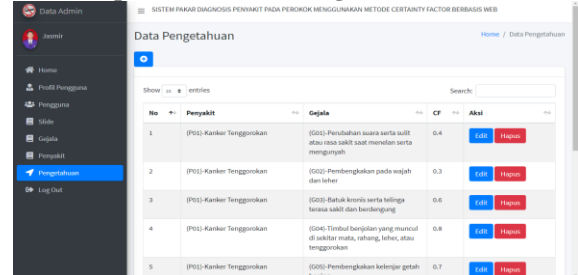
Data Admin

Jasmir

Home
Profil Pengguna
Pengguna
Slide
Gejala
Penyakit
Pengetahuan
Log Out

SISTEM PAKAR DIAGNOSIS PENYAKIT PADA PEROKOK MENGGUNAKAN METODE CERTAINTY FACTOR BERBASIS WEB

Data Pengetahuan

Home / Data Pengetahuan

Show 10 entries

Search:

| No | Penyakit | Gejala | CF | Aksi |
|---|---|---|---|---|
| 1 | (P01)-Kanker Tenggorokan | (G01)-Perubahan suara serta sulit atau rasa sakit saat menelan serta mengunyah | 0.4 | Edit Hapus |
| 2 | (P01)-Kanker Tenggorokan | (G02)-Pembengkakan pada wajah dan leher | 0.3 | Edit Hapus |
| 3 | (P01)-Kanker Tenggorokan | (G03)-Batuk kronis serta telinga terasa sakit dan berdengung | 0.6 | Edit Hapus |
| 4 | (P01)-Kanker Tenggorokan | (G04)-Timbul benjolan yang muncul di sekitar mata, rahang, leher, atau tenggorokan | 0.8 | Edit Hapus |
| 5 | (P01)-Kanker Tenggorokan | (G05)-Pembengkakan kelenjar getah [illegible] | 0.7 | Edit Hapus |